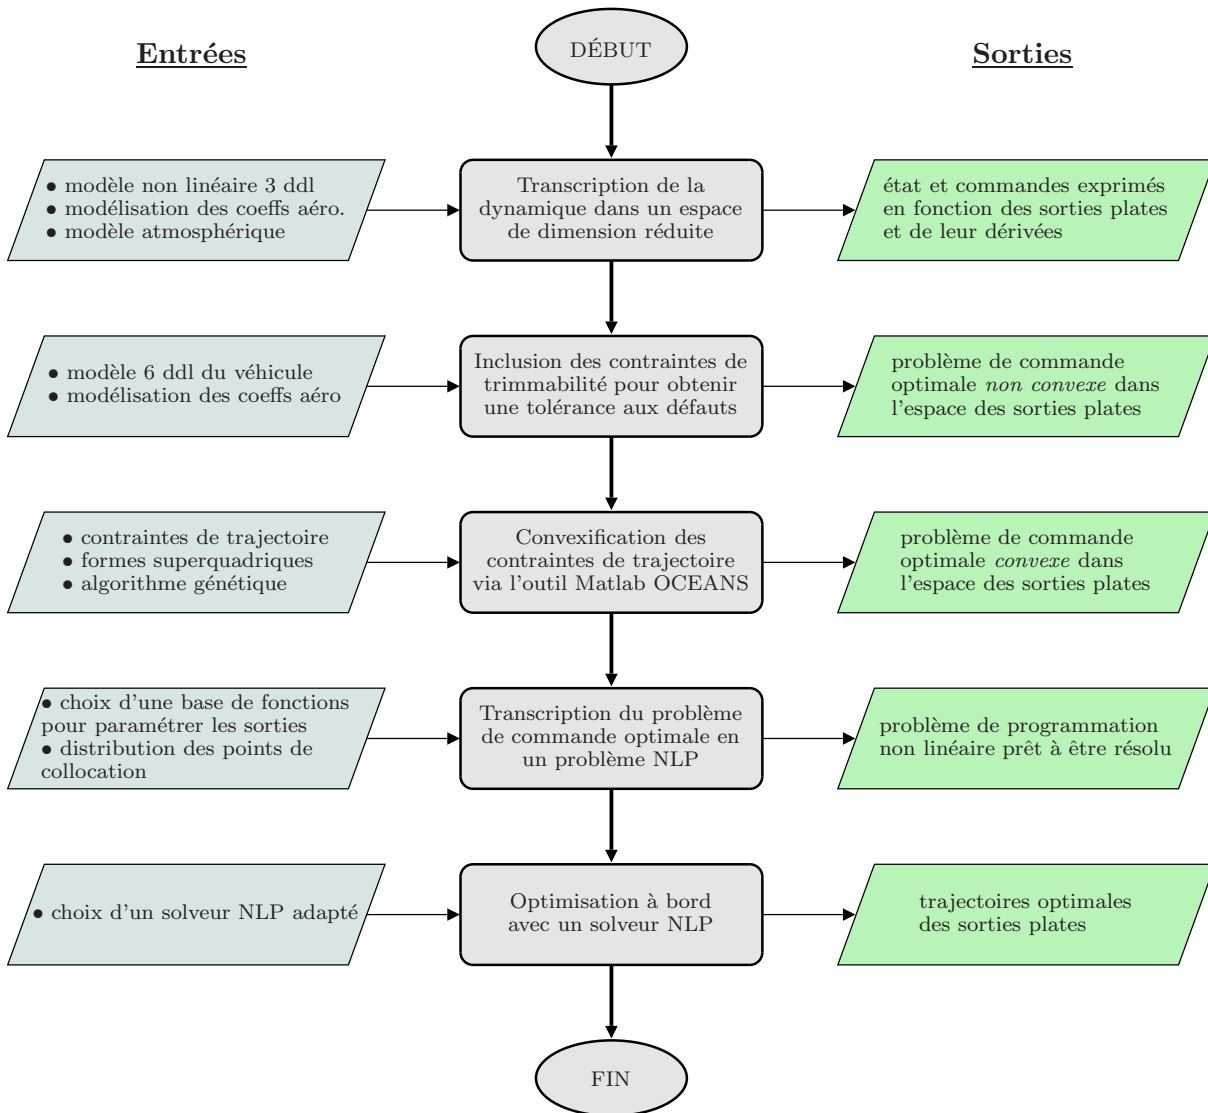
Entrées

DÉBUT

Sorties

• modèle non linéaire 3 ddl
• modélisation des coeffs aéro.
• modèle atmosphérique

Transcription de la dynamique dans un espace de dimension réduite

état et commandes exprimés en fonction des sorties plates et de leur dérivées

• modèle 6 ddl du véhicule
• modélisation des coeffs aéro

Inclusion des contraintes de trimmabilité pour obtenir une tolérance aux défauts

problème de commande optimale non convexe dans l'espace des sorties plates

• contraintes de trajectoire
• formes superquadriques
• algorithme génétique

Convexification des contraintes de trajectoire via l'outil Matlab OCEANS

problème de commande optimale convexe dans l'espace des sorties plates

• choix d'une base de fonctions pour paramétrer les sorties
• distribution des points de collocation

Transcription du problème de commande optimale en un problème NLP

problème de programmation non linéaire prêt à être résolu

• choix d'un solveur NLP adapté

Optimisation à bord avec un solveur NLP

trajectoires optimales des sorties plates

FIN